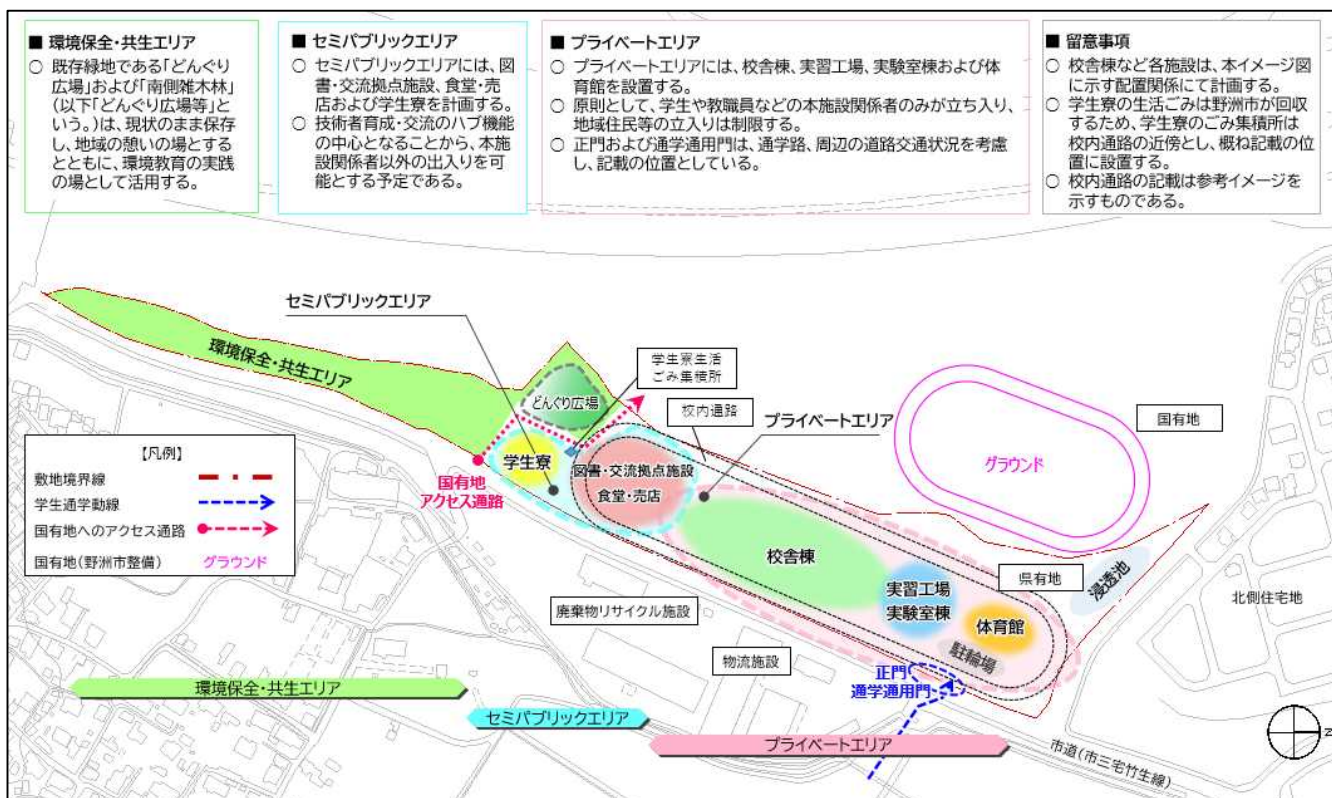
■ 環境保全・共生エリア
○ 既存緑地である「どんぐり広場」および「南側雑木林」(以下「どんぐり広場等」という。)は、現状のまま保存し、地域の憩いの場とするとともに、環境教育の実践の場として活用する。

■ セミパブリックエリア
○ セミパブリックエリアには、図書・交流拠点施設、食堂・売店および学生寮を計画する。
○ 技術者育成・交流のハブ機能の中心となることから、本施設関係者以外の出入りを可能とする予定である。

■ プライベートエリア
○ プライベートエリアには、校舎棟、実習工場、実験室棟および体育館を設置する。
○ 原則として、学生や教職員などの本施設関係者のみが立ち入り、地域住民等の立入りは制限する。
○ 正門および通学通用門は、通学路、周辺の道路交通状況を考慮し、記載の位置としている。

■ 留意事項
○ 校舎棟など各施設は、本イメージ図に示す配置関係にて計画する。
○ 学生寮の生活ごみは野洲市が回収するため、学生寮のごみ集積所は校内通路の近傍とし、概ね記載の位置に設置する。
○ 校内通路の記載は参考イメージを示すものである。

セミパブリックエリア
環境保全・共生エリア
学生寮生活ごみ集積所
どんぐり広場
校内通路
プライベートエリア
国有地
グラウンド
【凡例】
敷地境界線
学生通学動線
国有地へのアクセス通路
国有地(野洲市整備) グラウンド
国有地アクセス通路
学生寮
図書・交流拠点施設
食堂・売店
校舎棟
実習工場
実験室棟
県有地
浸透池
体育館
駐輪場
北側住宅地
廃棄物リサイクル施設
物流施設
正門
通学通用門
環境保全・共生エリア
セミパブリックエリア
プライベートエリア
市道(市三宅竹生線)